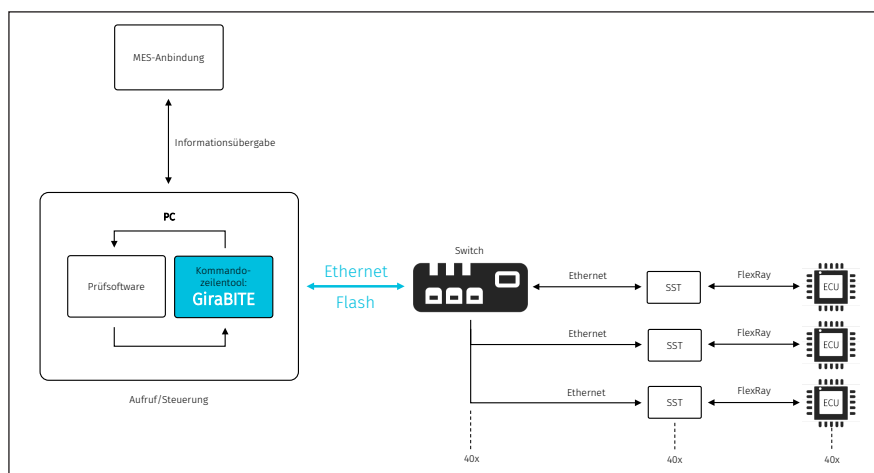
MES-Anbindung

Informationsübergabe

PC

Prüfsoftware

Kommandozeilentool:
GiraBITE

Aufruf/Steuerung

Ethernet

Flash

Switch

Ethernet

SST

FlexRay

ECU

Ethernet

SST

FlexRay

ECU

Ethernet

SST

FlexRay

ECU

40x

40x

40x